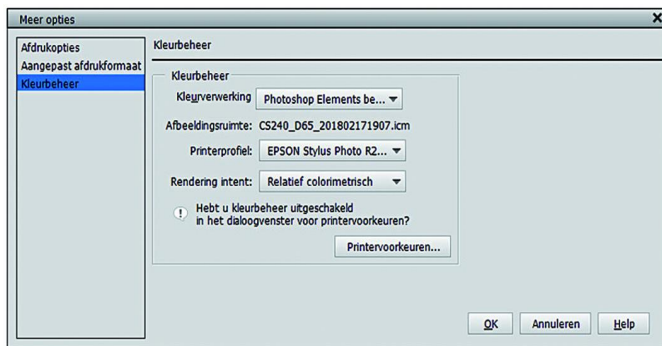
Meer opties

Afdrukopties
Aangepast afdrukformaat
Kleurbeheer

Kleurbeheer

Kleurbeheer

Kleurverwerking Photoshop Elements be...

Afbeeldingsruimte: CS240_D65_201802171907.icm

Printerprofiel: EPSON Stylus Photo R2...

Rendering intent: Relatief colorimetrisch

Hebt u kleurbeheer uitgeschakeld in het dialoogvenster voor printervoorkeuren?

Printervoorkeuren...

OK Annuleren Help